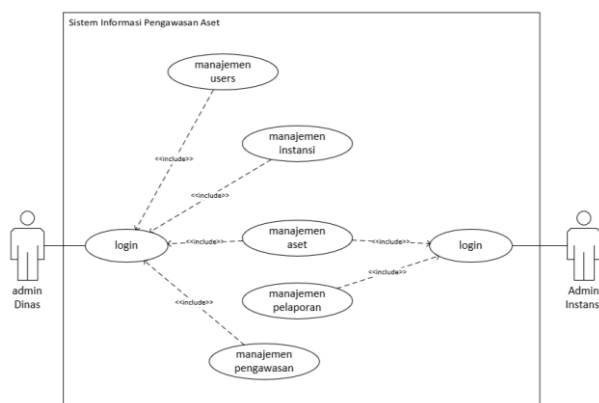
Sistem Informasi Pengawasan Aset

manajemen users

<<include>>

manajemen instansi

<<include>>

admin Dinas

login

<<include>>

manajemen aset

<<include>>

login

Admin Instansi

<<include>>

manajemen pelaporan

<<include>>

manajemen pengawasan